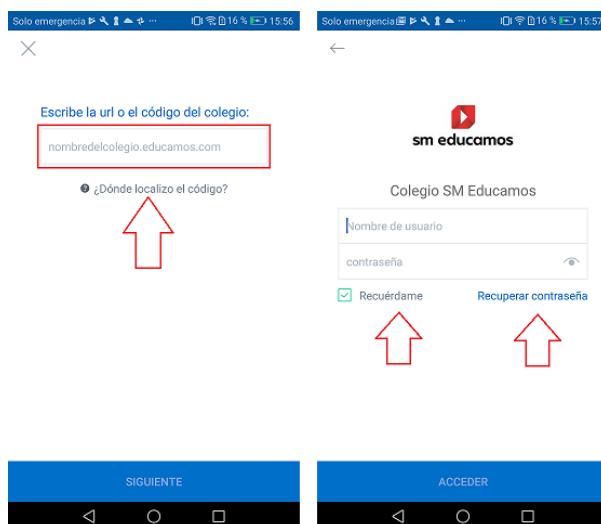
Solo emergencia 16 % 15:56

Escribe la url o el código del colegio:

nombredelcolegio.educamos.com

¿Dónde localizo el código?

SIGUIENTE

Solo emergencia 16 % 15:57

sm educamos

Colegio SM Educamos

Nombre de usuario

contraseña

Recuérdame

Recuperar contraseña

ACCEDER